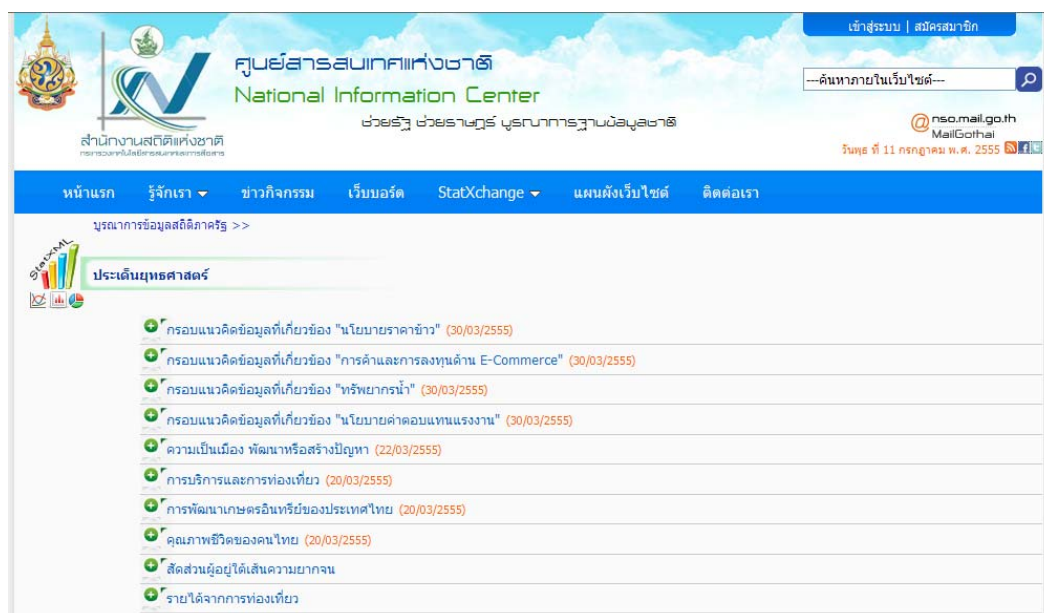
เข้าสู่ระบบ | สมัครสมาชิก

ศูนย์สารสนเทศแห่งชาติ
National Information Center
ช่วยรัฐ ช่วยราษฎร์ บูรณาการฐานข้อมูลชาติ

สำนักงานสถิติแห่งชาติ
กระทรวงเทคโนโลยีสารสนเทศและการสื่อสาร

---ค้นหาภายในเว็บไซต์---

nso.mail.go.th
MailGothai
วันพุธ ที่ 11 กรกฎาคม พ.ศ. 2555

หน้าแรก | รู้จักเรา | ข่าวกิจกรรม | เว็บบอร์ด | StatXchange | แผนผังเว็บไซต์ | ติดต่อเรา

บูรณาการข้อมูลสถิติภาครัฐ >>

StatXML

ประเด็นยุทธศาสตร์

กรอบแนวคิดข้อมูลที่เกี่ยวข้อง "นโยบายราคาข้าว" (30/03/2555)
กรอบแนวคิดข้อมูลที่เกี่ยวข้อง "การค้าและการลงทุนด้าน E-Commerce" (30/03/2555)
กรอบแนวคิดข้อมูลที่เกี่ยวข้อง "ทรัพยากรน้ำ" (30/03/2555)
กรอบแนวคิดข้อมูลที่เกี่ยวข้อง "นโยบายค่าตอบแทนแรงงาน" (30/03/2555)
ความเป็นเมือง พัฒนาหรือสร้างปัญหา (22/03/2555)
การบริการและการท่องเที่ยว (20/03/2555)
การพัฒนาเกษตรอินทรีย์ของประเทศไทย (20/03/2555)
คุณภาพชีวิตของคนไทย (20/03/2555)
สัดส่วนผู้อยู่ใต้เส้นความยากจน
รายได้จากการท่องเที่ยว